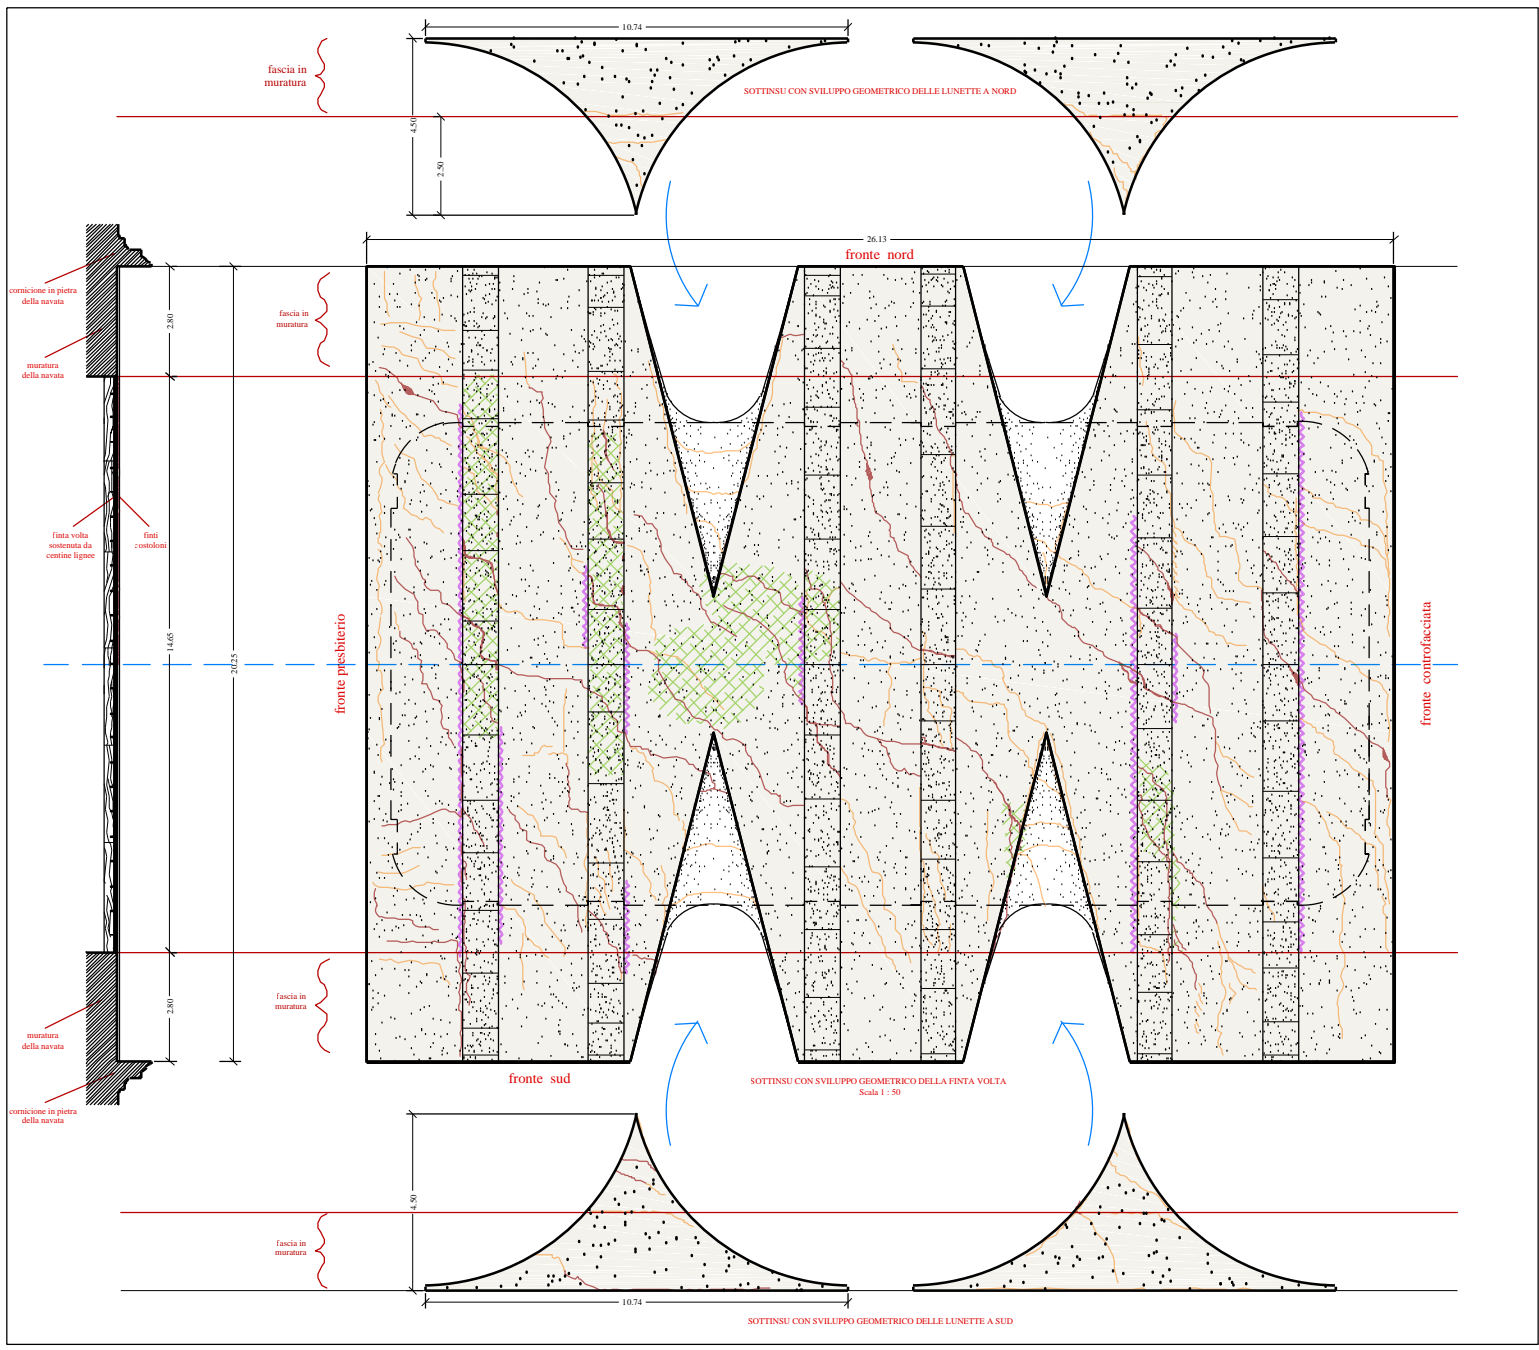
10.74

fascia in muratura

SOTTINSU CON SVILUPPO GEOMETRICO DELLE LUNETTE A NORD

4.50

2.50

26.13

fronte nord

cornicione in pietra della navata

muratura della navata

2.80

fascia in muratura

finta volta sostenuta da centine lignee

finti costoloni

14.65

20.25

fronte presbiterio

fronte controfacciata

fascia in muratura

2.80

muratura della navata

cornicione in pietra della navata

fronte sud

SOTTINSU CON SVILUPPO GEOMETRICO DELLA FINTA VOLTA
Scala 1 : 50

4.50

fascia in muratura

10.74

SOTTINSU CON SVILUPPO GEOMETRICO DELLE LUNETTE A SUD